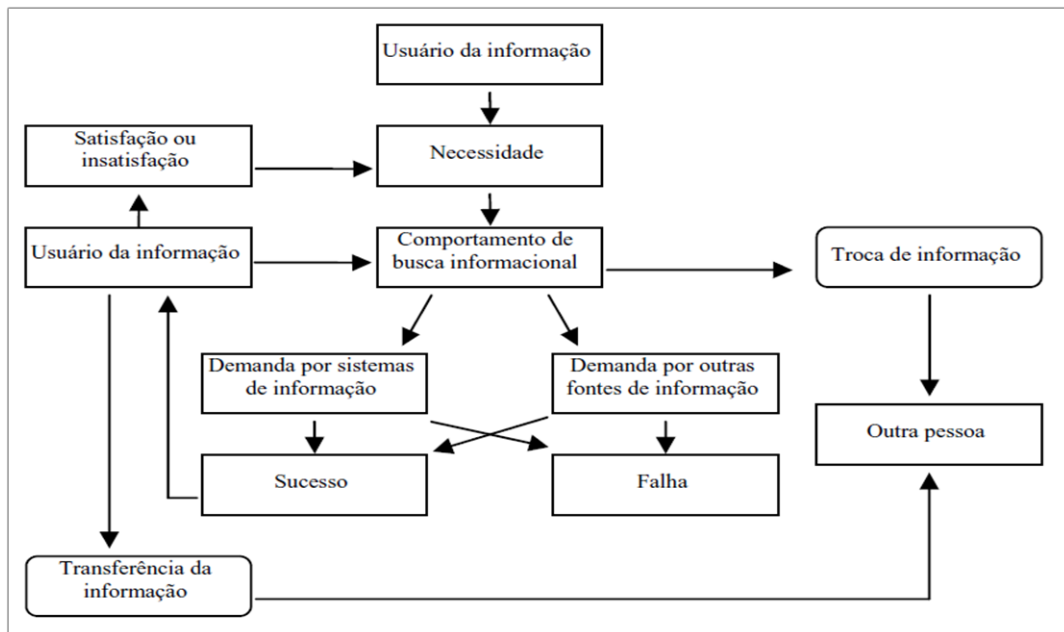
Usuário da informação

Satisfação ou insatisfação

Necessidade

Usuário da informação

Comportamento de busca informacional

Troca de informação

Demanda por sistemas de informação

Demanda por outras fontes de informação

Outra pessoa

Sucesso

Falha

Transferência da informação